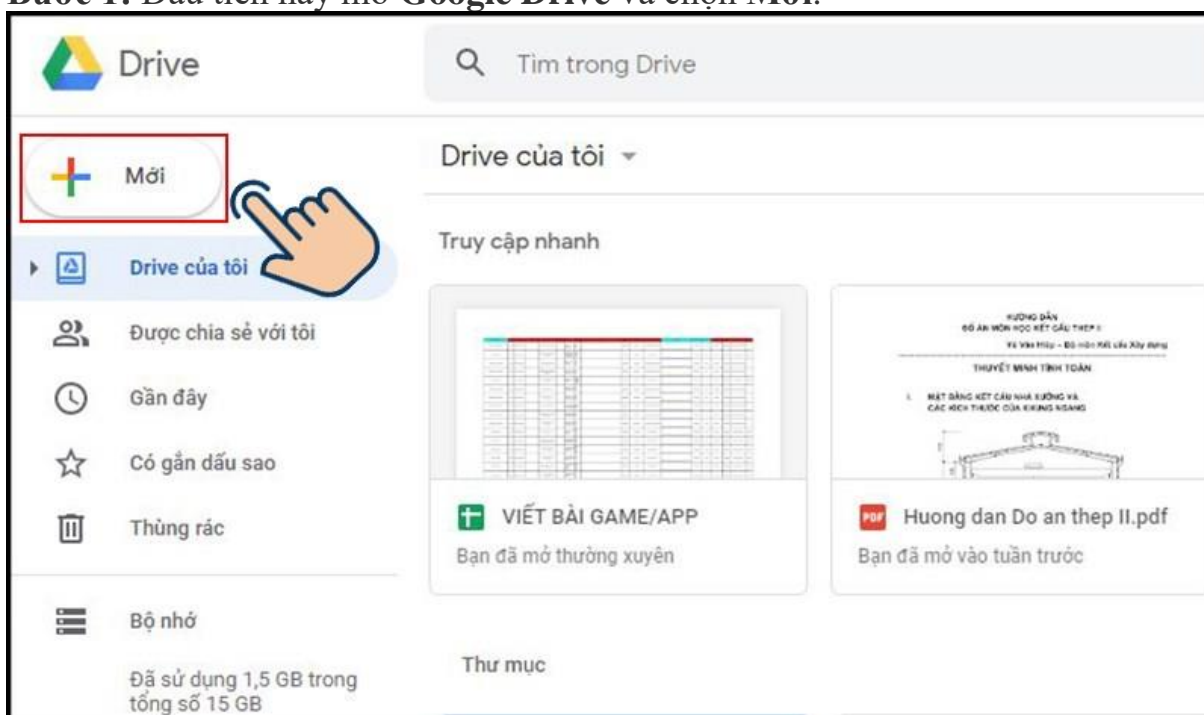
Drive

Tìm trong Drive

Mới

Drive của tôi

Drive của tôi

Được chia sẻ với tôi

Gần đây

Có gắn dấu sao

Thùng rác

Bộ nhớ

Đã sử dụng 1,5 GB trong tổng số 15 GB

Truy cập nhanh

HƯỚNG DẪN
ĐỒ ÁN MÔN HỌC KẾT CẤU THÉP II

THUYẾT MINH TÍNH TOÁN

I. MẶT BẰNG KẾT CẤU NHÀ XƯỞNG VÀ CÁC KÍCH THƯỚC CỦA KHUNG NGANG

VIẾT BÀI GAME/APP
Bạn đã mở thường xuyên

PDF Huong dan Do an thep II.pdf
Bạn đã mở vào tuần trước

Thư mục